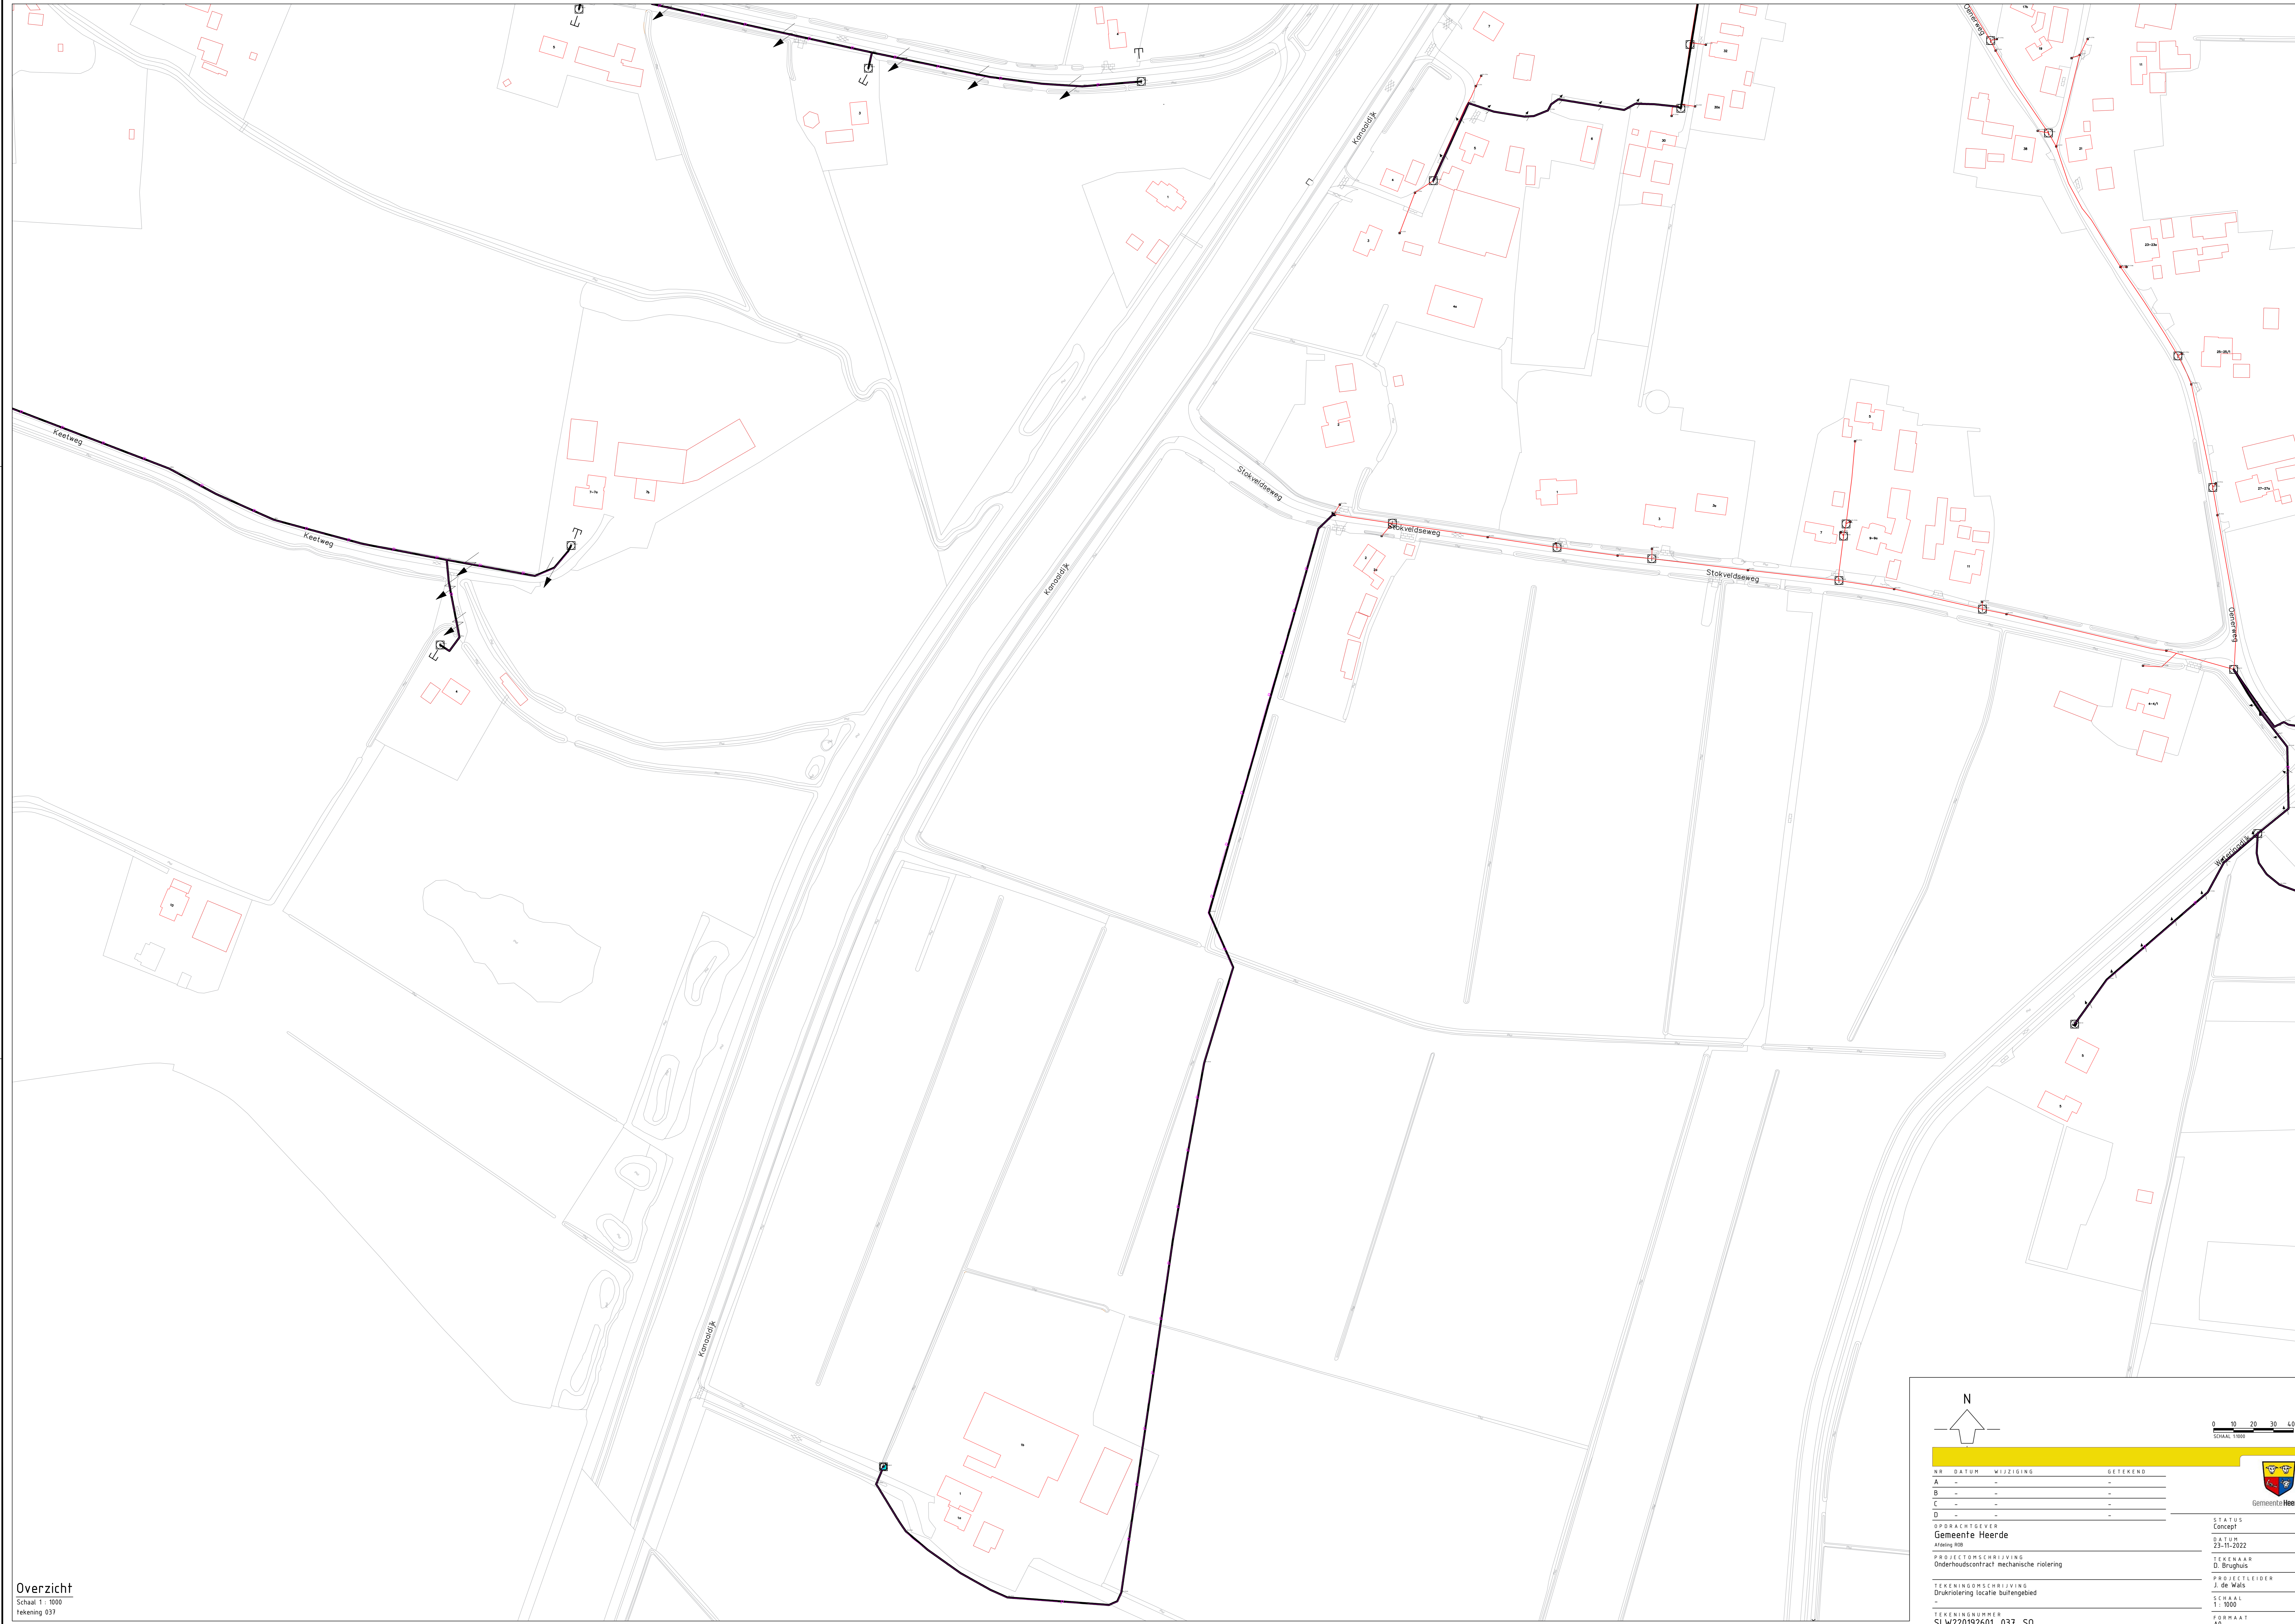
Keetweg
Keetweg
Kanaaldijk
Kanaaldijk
Kanaaldijk
Stokveldseweg
Stokveldseweg
Stokveldseweg
Oenerweg
Oenerweg
Werendijk

N

0 10 20 30 40
SCHAAL 1:1000

| NR | DATUM | WIJZIGING | GETEKEND |
|---|---|---|---|
| A | - | - | - |
| B | - | - | - |
| C | - | - | - |
| D | - | - | - |

OPDRACHTGEVER
Gemeente Heerde
Afdeling ROB

PROJECTOMSCHRIJVING
Onderhoudscontract mechanische riolering

TEKENINGOMSCHRIJVING
Drukriolering locatie buitengebied
-

TEKENINGNUMMER
SLW220192601_037_SO

Gemeente Hee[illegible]

STATUS
Concept

DATUM
23-11-2022

TEKENAAR
D. Brughuis

PROJECTLEIDER
J. de Wals

SCHAAL
1 : 1000

FORMAAT

Overzicht
Schaal 1 : 1000
tekening 037